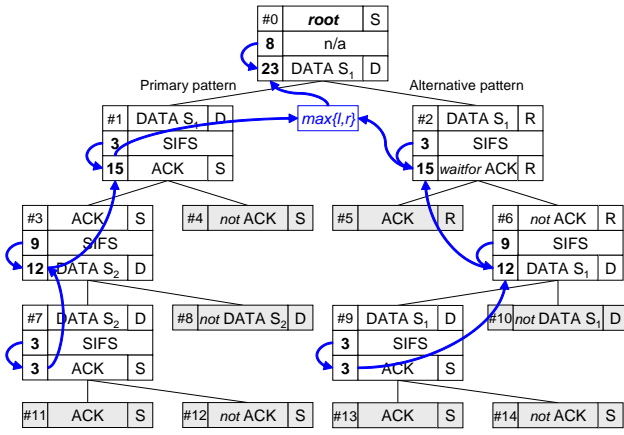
#0 root S
8 n/a
23 DATA $S_1$ D

Primary pattern

Alternative pattern

max{l,r}

#1 DATA $S_1$ D
3 SIFS
15 ACK S

#2 DATA $S_1$ R
3 SIFS
15 waitfor ACK R

#3 ACK S
9 SIFS
12 DATA $S_2$ D

#4 not ACK S

#5 ACK R

#6 not ACK R
9 SIFS
12 DATA $S_1$ D

#7 DATA $S_2$ D
3 SIFS
3 ACK S

#8 not DATA $S_2$ D

#9 DATA $S_1$ D
3 SIFS
3 ACK S

#10 not DATA $S_1$ D

#11 ACK S

#12 not ACK S

#13 ACK S

#14 not ACK S